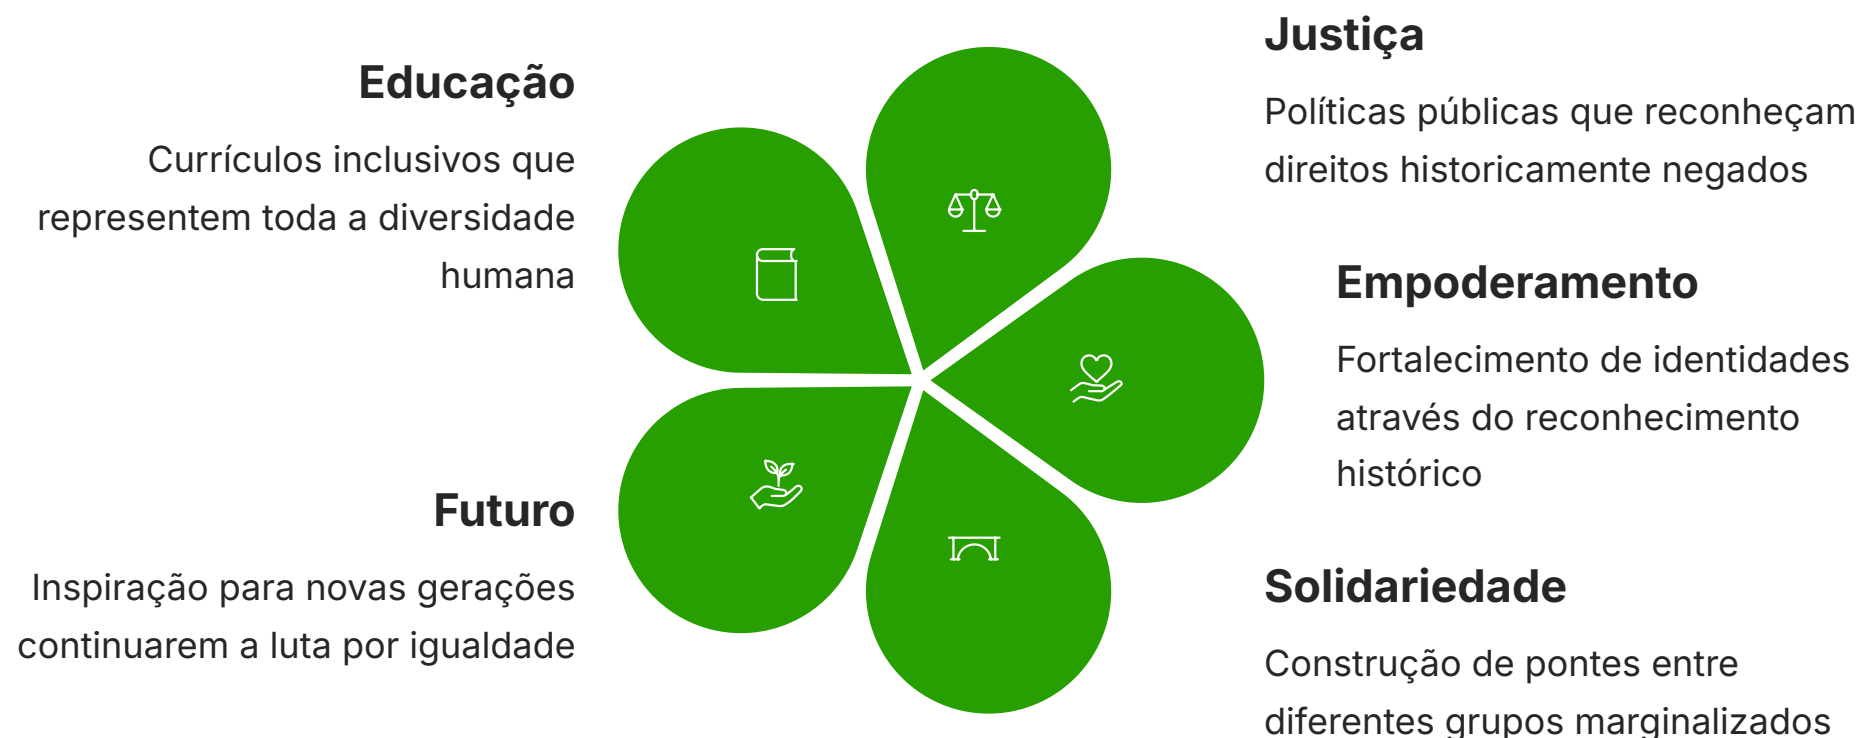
Educação

Currículos inclusivos que representem toda a diversidade humana

Justiça

Políticas públicas que reconheçam direitos historicamente negados

Empoderamento

Fortalecimento de identidades através do reconhecimento histórico

Futuro

Inspiração para novas gerações continuarem a luta por igualdade

Solidariedade

Construção de pontes entre diferentes grupos marginalizados